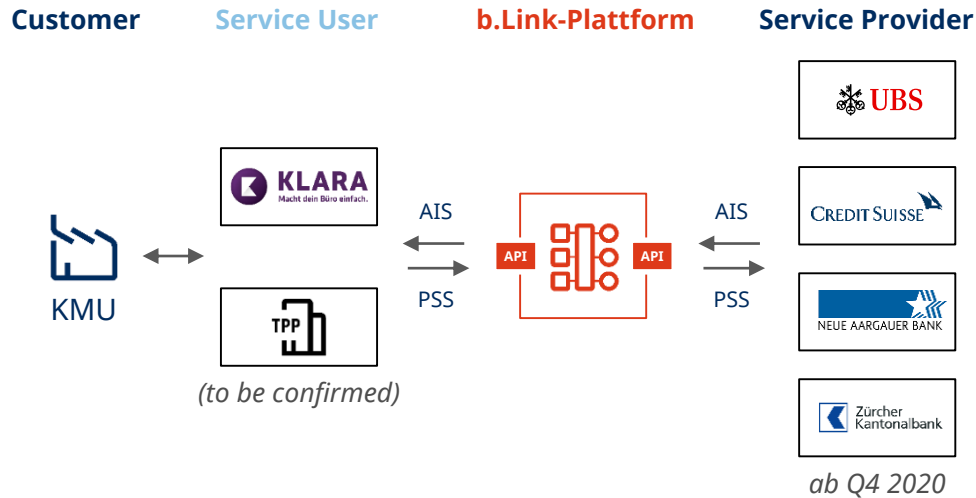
Customer
Service User
b.Link-Plattform
Service Provider

KMU

KLARA
Macht dein Büro einfach.

TPP

(to be confirmed)

AIS
PSS

API
API

AIS
PSS

UBS

CREDIT SUISSE

NEUE AARGAUER BANK

Zürcher Kantonalbank

ab Q4 2020